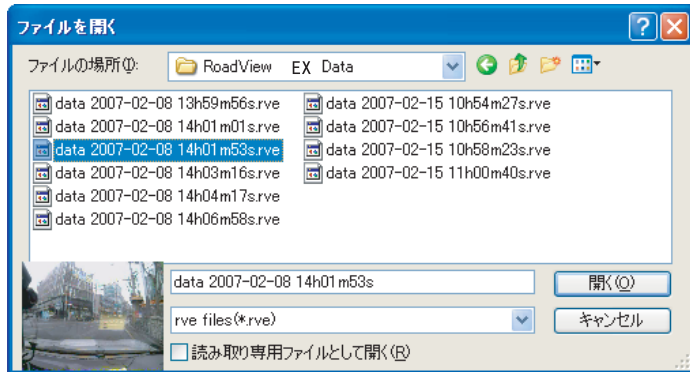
ファイルを開く

ファイルの場所(I): RoadView EX Data

data 2007-02-08 13h59m56s.rve
data 2007-02-08 14h01m01s.rve
data 2007-02-08 14h01m53s.rve
data 2007-02-08 14h03m16s.rve
data 2007-02-08 14h04m17s.rve
data 2007-02-08 14h06m58s.rve

data 2007-02-15 10h54m27s.rve
data 2007-02-15 10h56m41s.rve
data 2007-02-15 10h58m23s.rve
data 2007-02-15 11h00m40s.rve

data 2007-02-08 14h01m53s
開く(O)
rve files(*.rve)
キャンセル
読み取り専用ファイルとして開く(R)